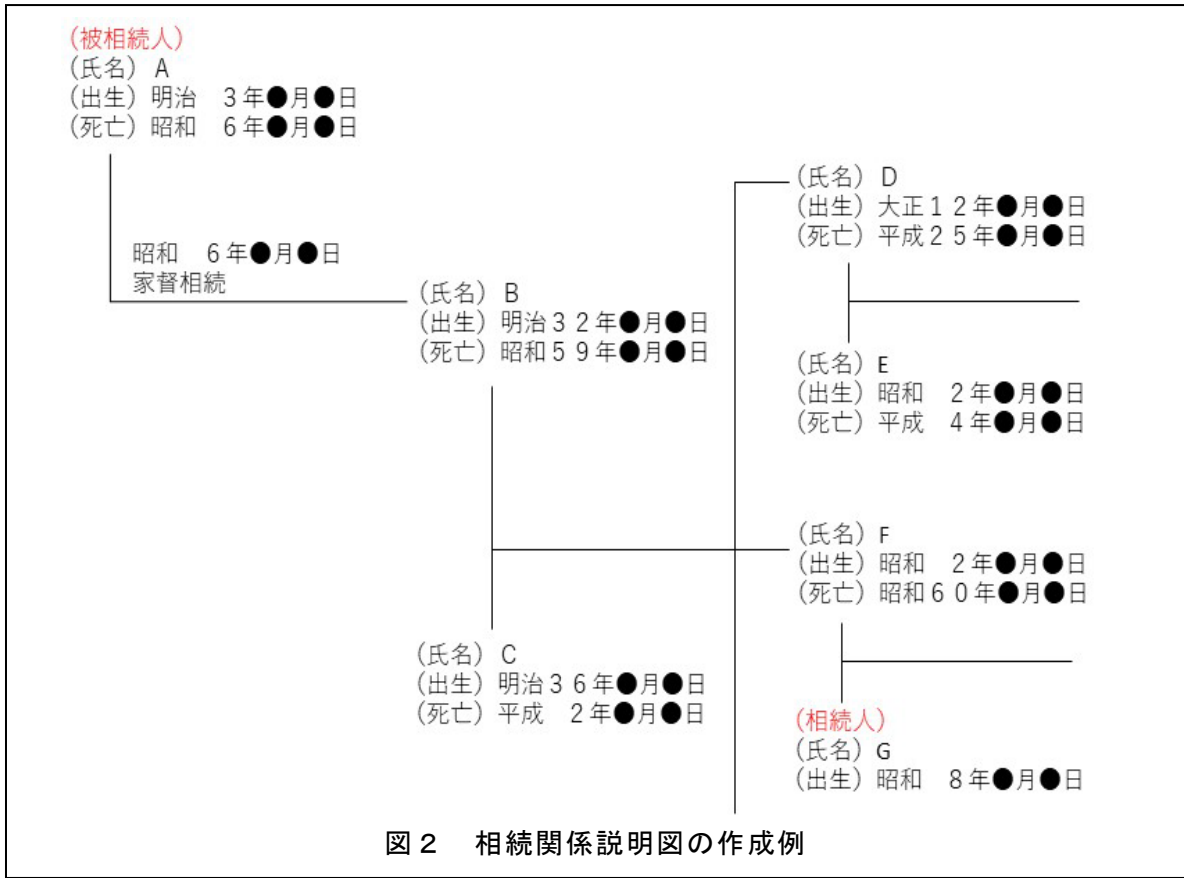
(被相続人)
(氏名) A
(出生) 明治　3年●月●日
(死亡) 昭和　6年●月●日

昭和　6年●月●日
家督相続

(氏名) B
(出生) 明治32年●月●日
(死亡) 昭和59年●月●日

(氏名) C
(出生) 明治36年●月●日
(死亡) 平成　2年●月●日

(氏名) D
(出生) 大正12年●月●日
(死亡) 平成25年●月●日

(氏名) E
(出生) 昭和　2年●月●日
(死亡) 平成　4年●月●日

(氏名) F
(出生) 昭和　2年●月●日
(死亡) 昭和60年●月●日

(相続人)
(氏名) G
(出生) 昭和　8年●月●日

図2　相続関係説明図の作成例